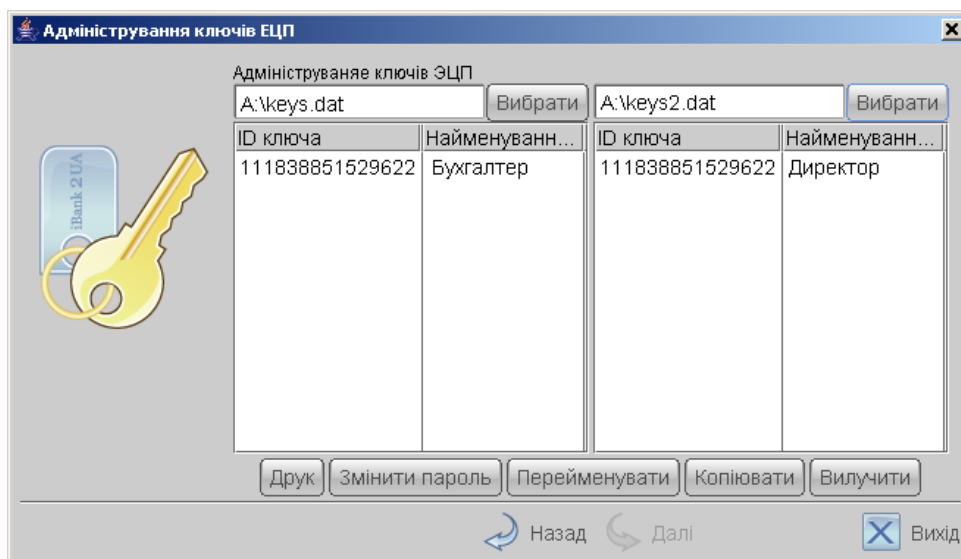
Адміністрування ключів ЕЦП

iBank 2 UA

Адмініструваняе ключів ЭЦП

A:\keys.dat Вибрати

A:\keys2.dat Вибрати

| ID ключа | Найменуванн... |
|---|---|
| 111838851529622 | Бухгалтер |

| ID ключа | Найменуванн... |
|---|---|
| 111838851529622 | Директор |

Друк Змінити пароль Перейменувати Копіювати Вилучити

Назад Далі Вихід